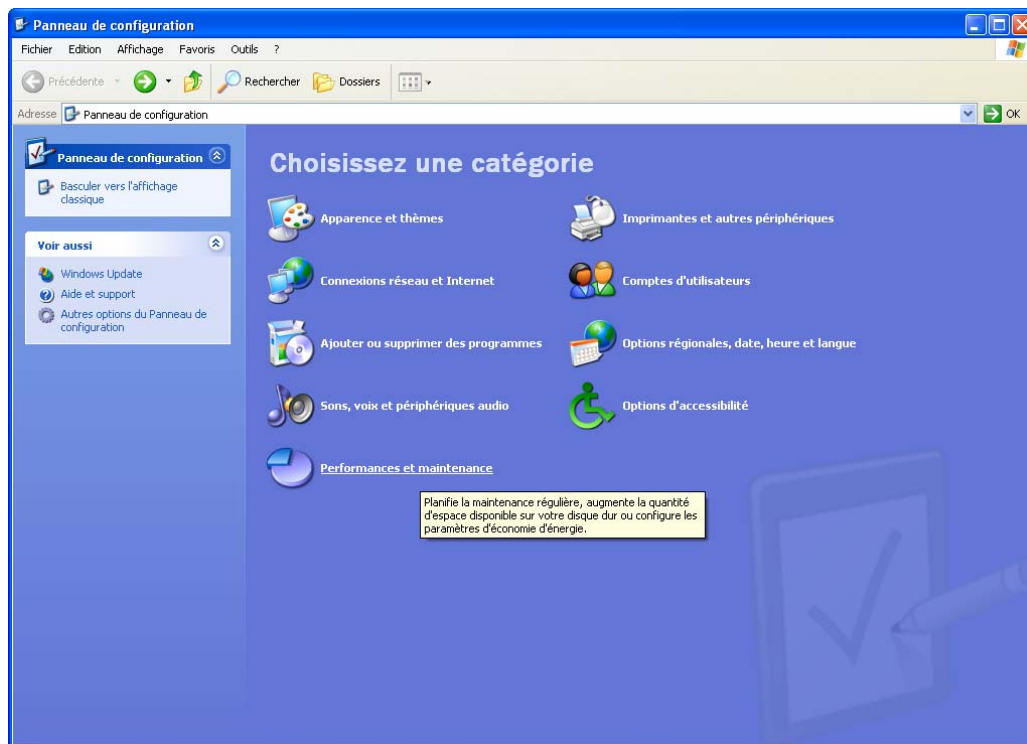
Panneau de configuration

Fichier Edition Affichage Favoris Outils ?

Précédente Rechercher Dossiers

Adresse Panneau de configuration

OK

Panneau de configuration

Basculer vers l'affichage classique

Voir aussi

Windows Update

Aide et support

Autres options du Panneau de configuration

Choisissez une catégorie

Apparence et thèmes

Imprimantes et autres périphériques

Connexions réseau et Internet

Comptes d'utilisateurs

Ajouter ou supprimer des programmes

Options régionales, date, heure et langue

Sons, voix et périphériques audio

Options d'accessibilité

Performances et maintenance

Planifie la maintenance régulière, augmente la quantité d'espace disponible sur votre disque dur ou configure les paramètres d'économie d'énergie.